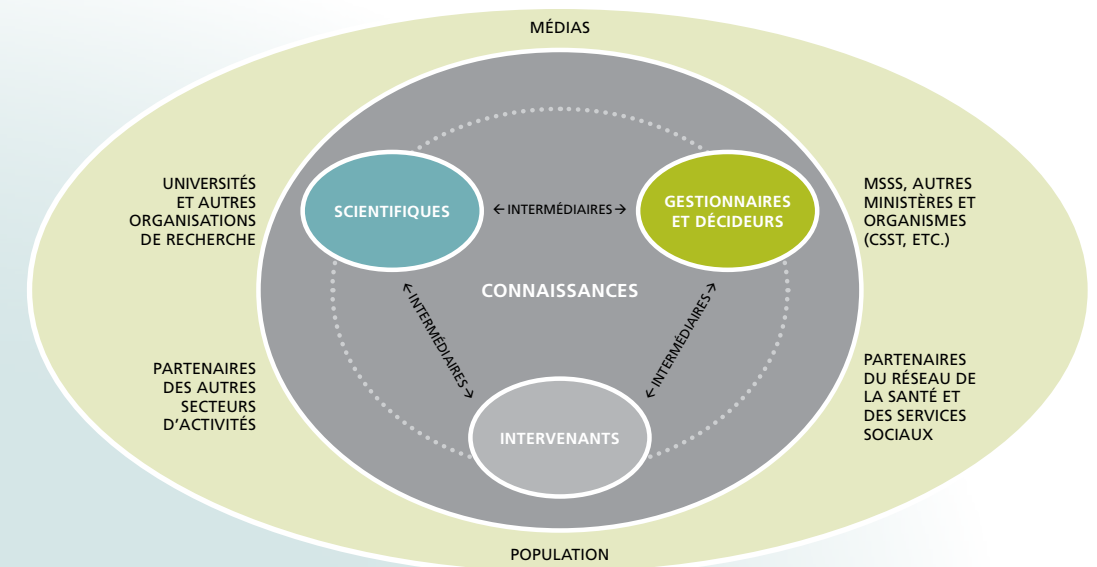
MÉDIAS

UNIVERSITÉS ET AUTRES ORGANISATIONS DE RECHERCHE

SCIENTIFIQUES

← INTERMÉDIAIRES →

GESTIONNAIRES ET DÉCIDEURS

MSSS, AUTRES MINISTÈRES ET ORGANISMES (CSST, ETC.)

CONNAISSANCES

← INTERMÉDIAIRES →

← INTERMÉDIAIRES →

PARTENAIRES DES AUTRES SECTEURS D'ACTIVITÉS

INTERVENANTS

PARTENAIRES DU RÉSEAU DE LA SANTÉ ET DES SERVICES SOCIAUX

POPULATION